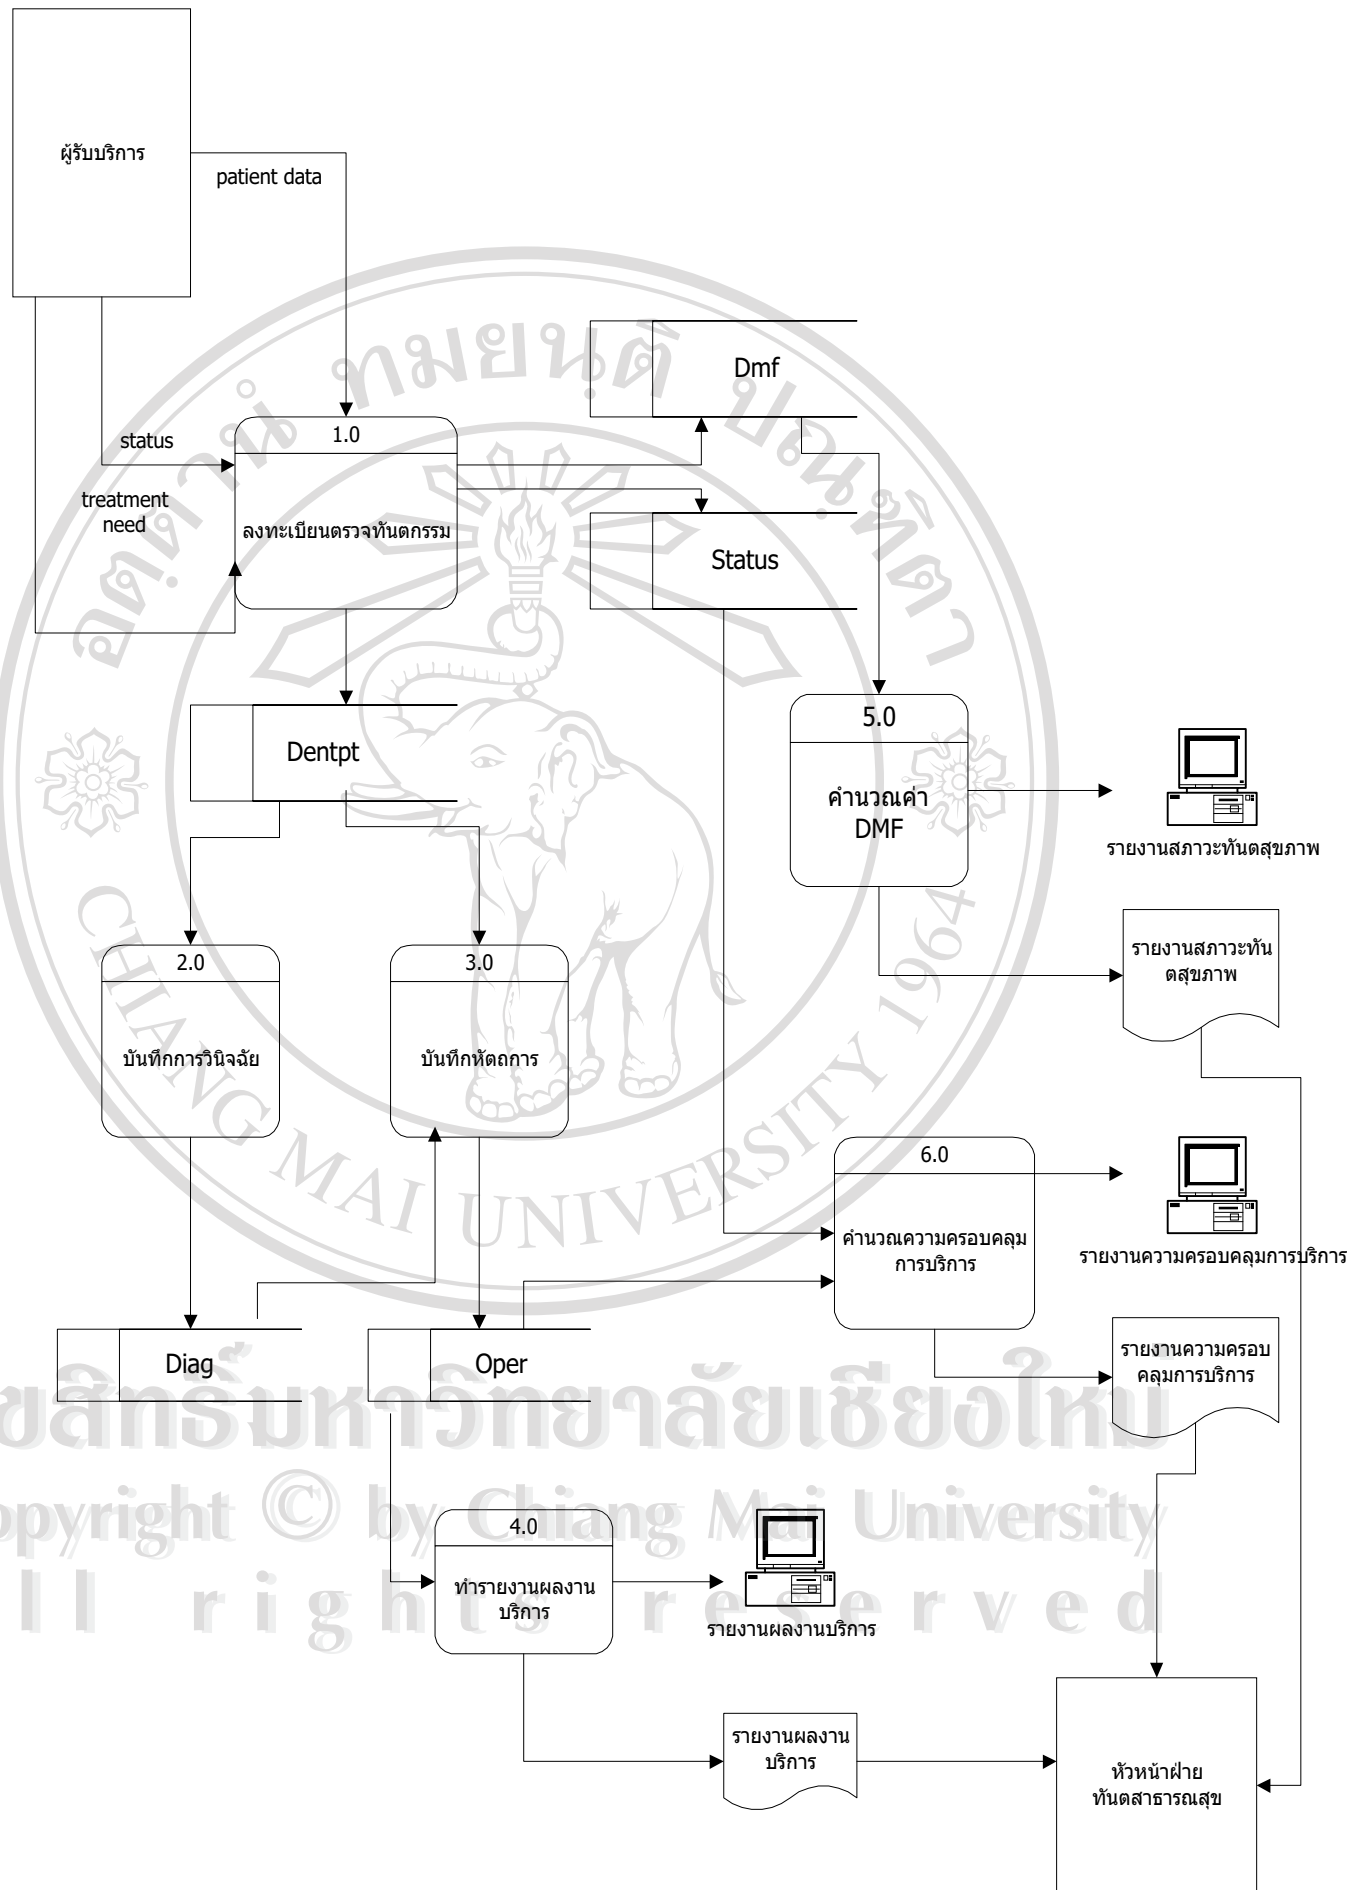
ผู้รับบริการ

patient data

status

treatment need

1.0

ลงทะเบียนตรวจทันตกรรม

Dmf

Status

Dentpt

5.0

คำนวณค่า DMF

รายงานสภาวะทันตสุขภาพ

รายงานสภาวะทันตสุขภาพ

2.0

บันทึกการวินิจฉัย

3.0

บันทึกหัตถการ

6.0

คำนวณความครอบคลุมการบริการ

รายงานความครอบคลุมการบริการ

รายงานความครอบคลุมการบริการ

Diag

Oper

4.0

ทำรายงานผลงานบริการ

รายงานผลงานบริการ

รายงานผลงานบริการ

หัวหน้าฝ่ายทันตสาธารณสุข

ลิขสิทธิ์มหาวิทยาลัยเชียงใหม่
Copyright © by Chiang Mai University
All rights reserved

CHIANG MAI UNIVERSITY 1964